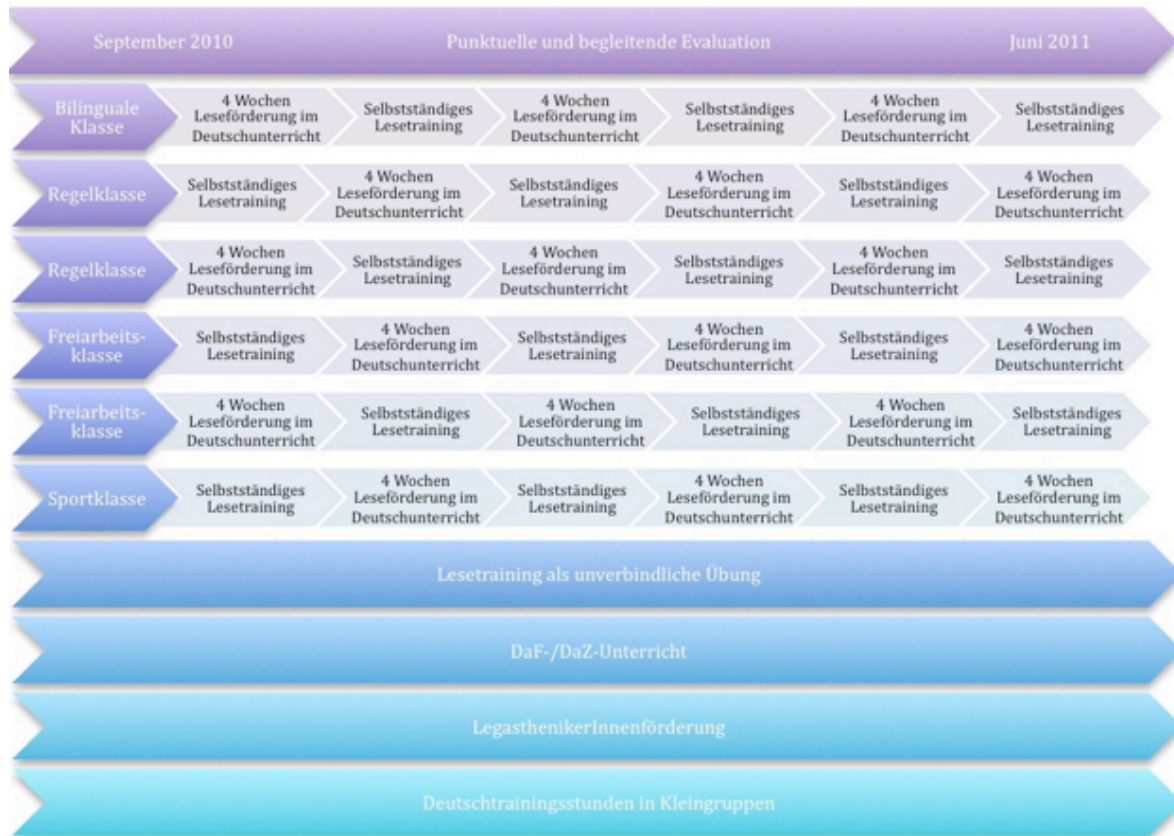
September 2010 Punktuelle und begleitende Evaluation Juni 2011

Bilinguale Klasse | 4 Wochen Leseförderung im Deutschunterricht | Selbstständiges Lesetraining | 4 Wochen Leseförderung im Deutschunterricht | Selbstständiges Lesetraining | 4 Wochen Leseförderung im Deutschunterricht | Selbstständiges Lesetraining

Regelklasse | Selbstständiges Lesetraining | 4 Wochen Leseförderung im Deutschunterricht | Selbstständiges Lesetraining | 4 Wochen Leseförderung im Deutschunterricht | Selbstständiges Lesetraining | 4 Wochen Leseförderung im Deutschunterricht

Regelklasse | 4 Wochen Leseförderung im Deutschunterricht | Selbstständiges Lesetraining | 4 Wochen Leseförderung im Deutschunterricht | Selbstständiges Lesetraining | 4 Wochen Leseförderung im Deutschunterricht | Selbstständiges Lesetraining

Freiarbeitsklasse | Selbstständiges Lesetraining | 4 Wochen Leseförderung im Deutschunterricht | Selbstständiges Lesetraining | 4 Wochen Leseförderung im Deutschunterricht | Selbstständiges Lesetraining | 4 Wochen Leseförderung im Deutschunterricht

Freiarbeitsklasse | 4 Wochen Leseförderung im Deutschunterricht | Selbstständiges Lesetraining | 4 Wochen Leseförderung im Deutschunterricht | Selbstständiges Lesetraining | 4 Wochen Leseförderung im Deutschunterricht | Selbstständiges Lesetraining

Sportklasse | Selbstständiges Lesetraining | 4 Wochen Leseförderung im Deutschunterricht | Selbstständiges Lesetraining | 4 Wochen Leseförderung im Deutschunterricht | Selbstständiges Lesetraining | 4 Wochen Leseförderung im Deutschunterricht

Lesetraining als unverbindliche Übung

DaF-/DaZ-Unterricht

LegasthenikerInnenförderung

Deutschtrainingsstunden in Kleingruppen